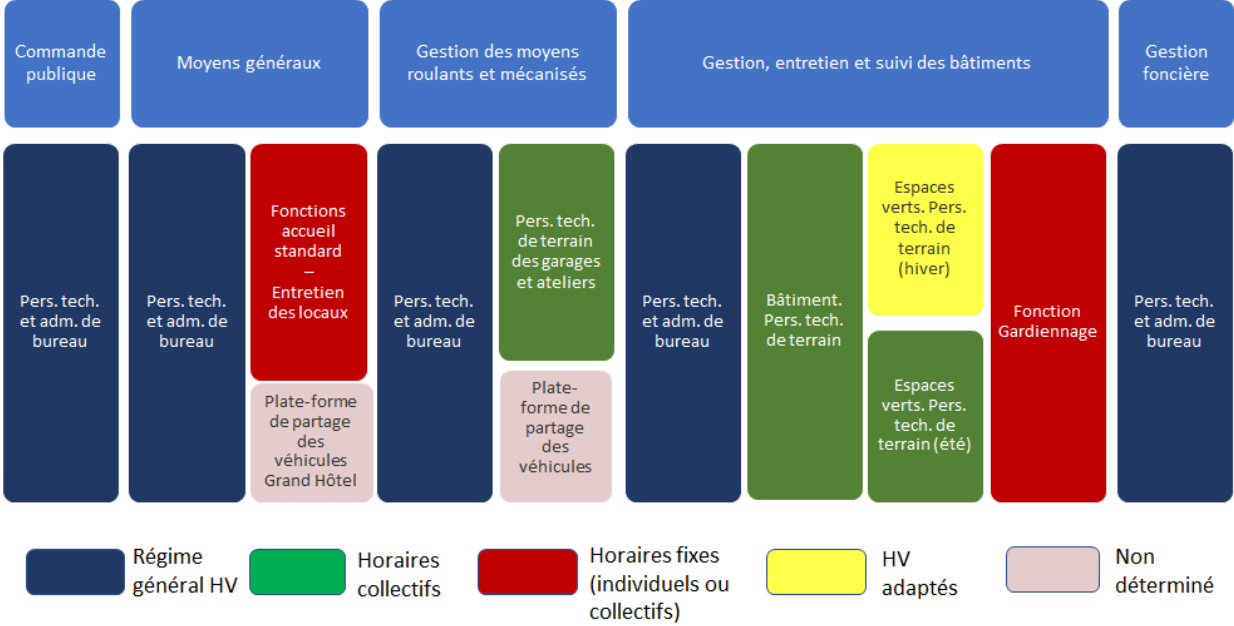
Commande publique

Moyens généraux

Gestion des moyens roulants et mécanisés

Gestion, entretien et suivi des bâtiments

Gestion foncière

Pers. tech. et adm. de bureau

Pers. tech. et adm. de bureau

Fonctions accueil standard – Entretien des locaux

Plate-forme de partage des véhicules Grand Hôtel

Pers. tech. et adm. de bureau

Pers. tech. de terrain des garages et ateliers

Plate-forme de partage des véhicules

Pers. tech. et adm. de bureau

Bâtiment. Pers. tech. de terrain

Espaces verts. Pers. tech. de terrain (hiver)

Espaces verts. Pers. tech. de terrain (été)

Fonction Gardiennage

Pers. tech. et adm. de bureau

Régime général HV

Horaires collectifs

Horaires fixes (individuels ou collectifs)

HV adaptés

Non déterminé